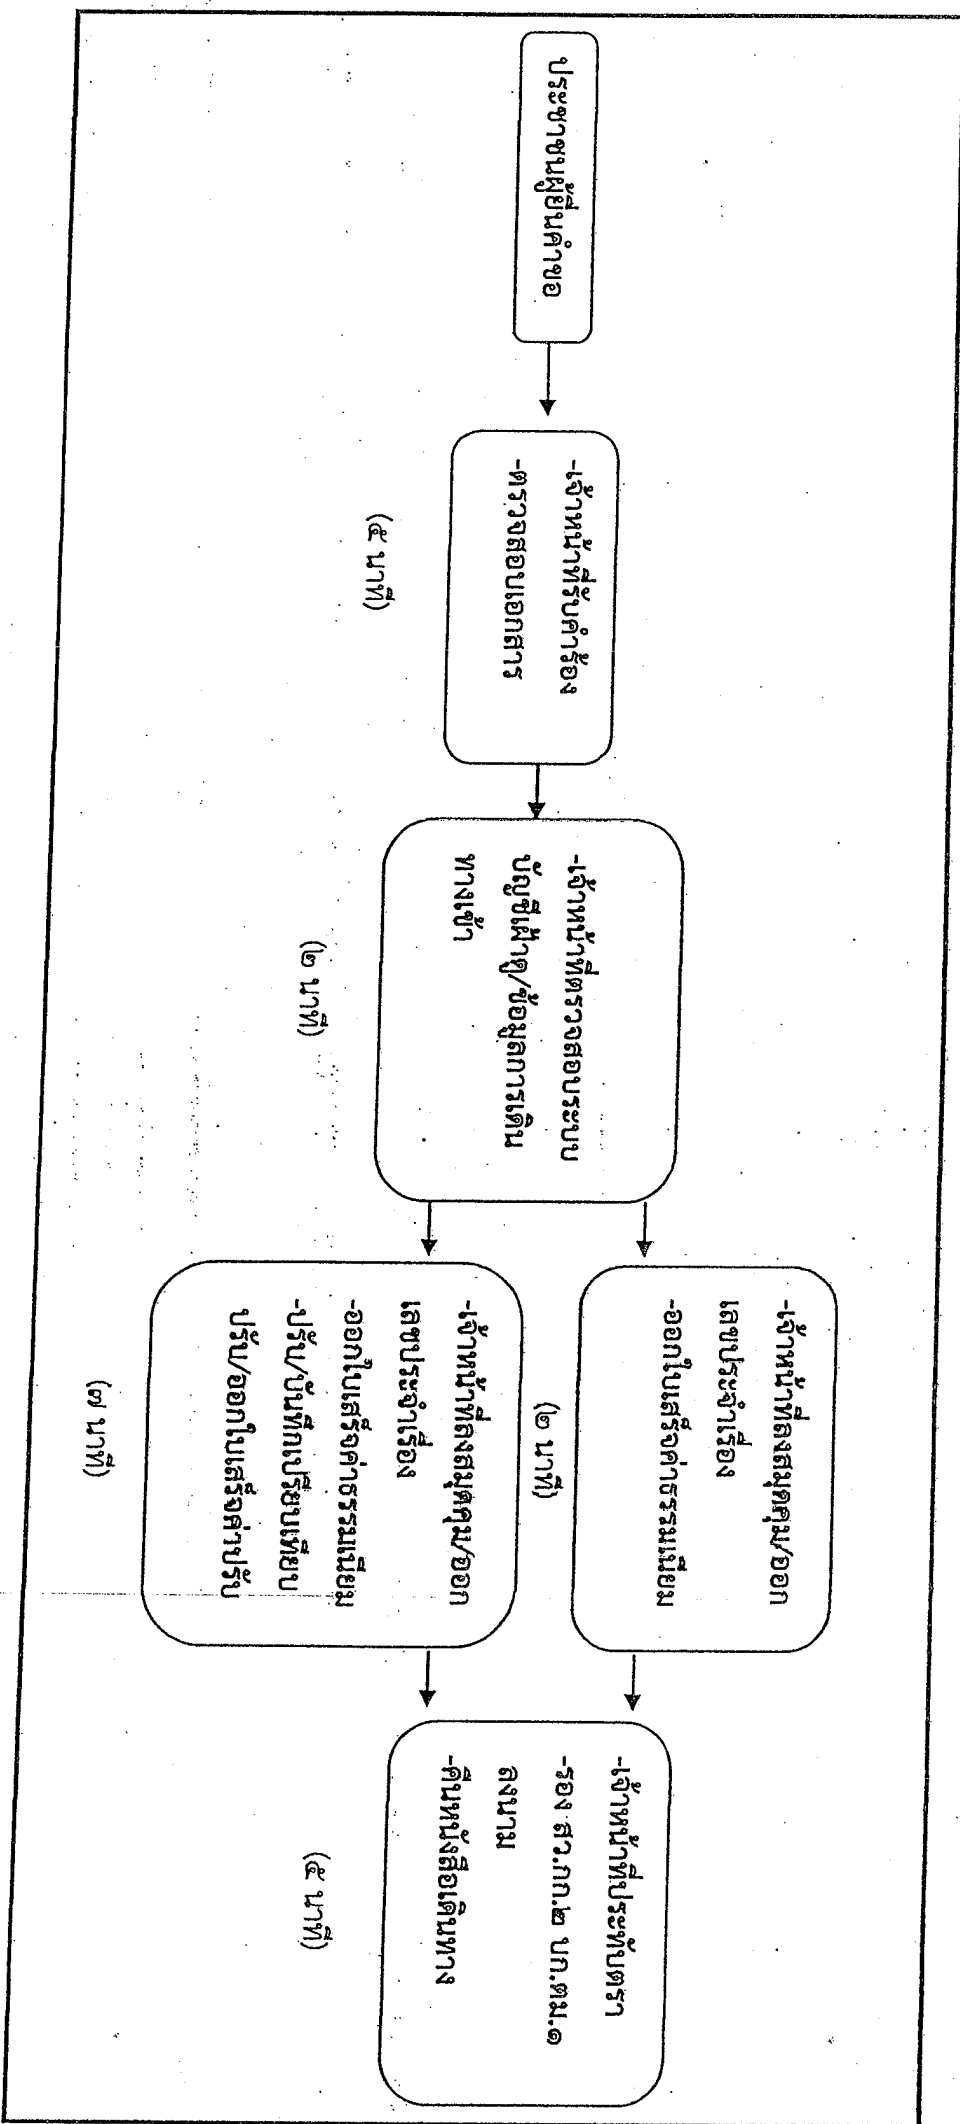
ประชาชนผู้ยื่นคำขอ

-เจ้าหน้าที่รับคำร้อง
-ตรวจสอบเอกสาร

(๕ นาที)

-เจ้าหน้าที่ตรวจสอบระบบ
บัญชีเฝ้าดู/ข้อมูลการเดิน
ทางเข้า

(๗ นาที)

-เจ้าหน้าที่ลงสมุดคุม/ออก
เลขประจำเรื่อง
-ออกใบเสร็จค่าธรรมเนียม

(๗ นาที)

-เจ้าหน้าที่ลงสมุดคุม/ออก
เลขประจำเรื่อง
-ออกใบเสร็จค่าธรรมเนียม
-ปรับ/บันทึกเปรียบเทียบ
ปรับ/ออกใบเสร็จค่าปรับ

(๗ นาที)

-เจ้าหน้าที่ประทับตรา
-รอง สว.กก.๒ บก.ตม.๑.
ลงนาม
-คืนหนังสือเดินทาง

(๕ นาที)